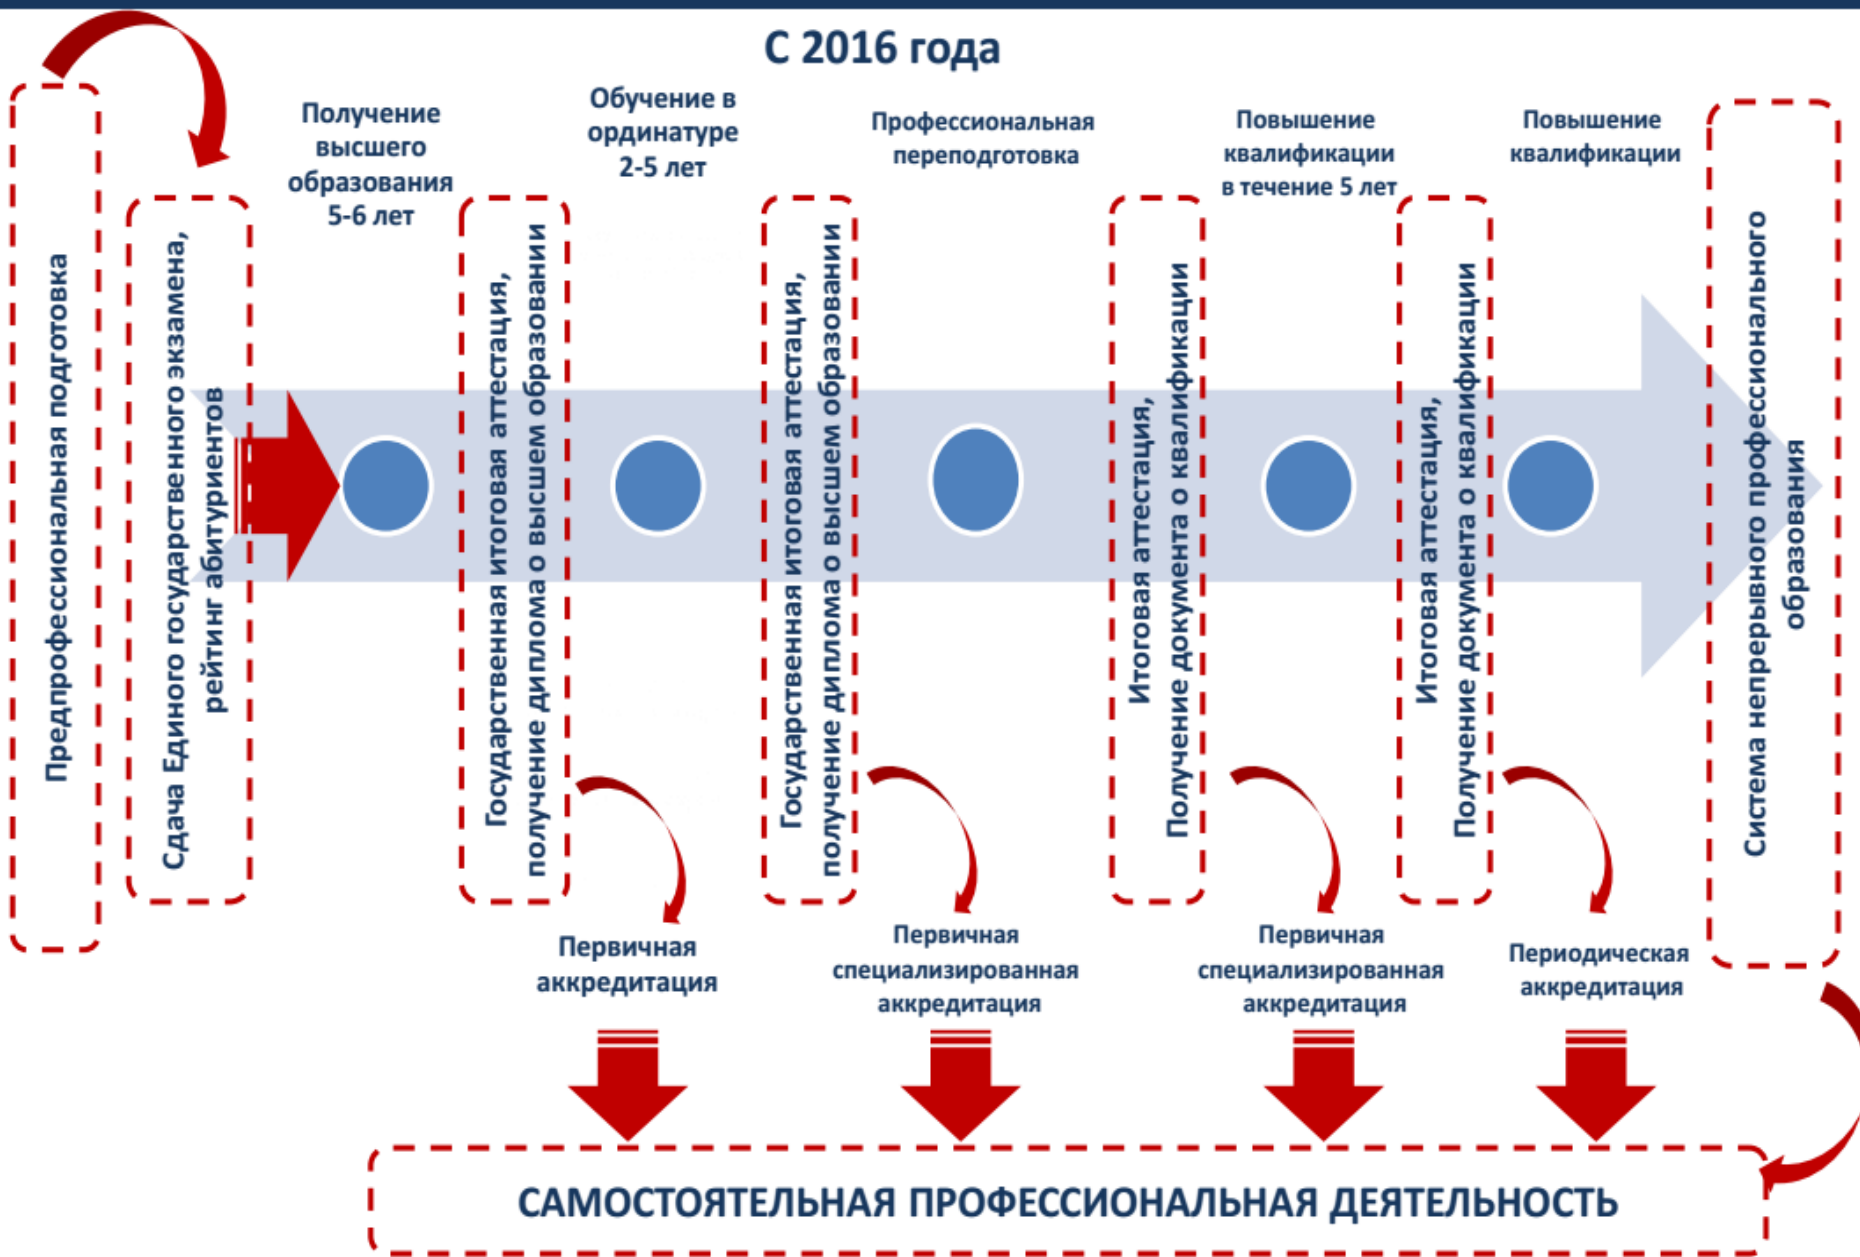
С 2016 года

Предпрофессиональная подготовка

Сдача Единого государственного экзамена, рейтинг абитуриентов

Получение высшего образования 5-6 лет

Государственная итоговая аттестация, получение диплома о высшем образовании

Обучение в ординатуре 2-5 лет

Государственная итоговая аттестация, получение диплома о высшем образовании

Профессиональная переподготовка

Итоговая аттестация, Получение документа о квалификации

Повышение квалификации в течение 5 лет

Итоговая аттестация, Получение документа о квалификации

Повышение квалификации

Система непрерывного профессионального образования

Первичная аккредитация

Первичная специализированная аккредитация

Первичная специализированная аккредитация

Периодическая аккредитация

САМОСТОЯТЕЛЬНАЯ ПРОФЕССИОНАЛЬНАЯ ДЕЯТЕЛЬНОСТЬ